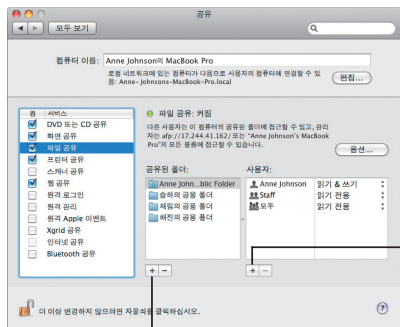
공유

모두 보기

컴퓨터 이름: Anne Johnson의 MacBook Pro

로컬 네트워크에 있는 컴퓨터가 다음으로 사용자의 컴퓨터에 연결할 수 있음: Anne-Johnsons-MacBook-Pro.local

편집...

| 켬 | 서비스 |
|---|---|
| ☑ | DVD 또는 CD 공유 |
| ☑ | 화면 공유 |
| ☑ | 파일 공유 |
| ☑ | 프린터 공유 |
| ☐ | 스캐너 공유 |
| ☑ | 웹 공유 |
| ☐ | 원격 로그인 |
| ☐ | 원격 관리 |
| ☐ | 원격 Apple 이벤트 |
| ☐ | Xgrid 공유 |
| ☐ | 인터넷 공유 |
| ☐ | Bluetooth 공유 |

파일 공유: 켜짐

다른 사용자는 이 컴퓨터의 공유된 폴더에 접근할 수 있고, 관리자는 afp://17.244.41.162/ 또는 "Anne Johnson's MacBook Pro"의 모든 볼륨에 접근할 수 있습니다.

옵션...

공유된 폴더:
Anne John...blic Folder
승미의 공용 폴더
재원의 공용 폴더
해진의 공용 폴더

사용자:
| | |
|---|---|
| Anne Johnson | 읽기 & 쓰기 |
| Staff | 읽기 전용 |
| 모두 | 읽기 전용 |

+ −

+ −

더 이상 변경하지 않으려면 자물쇠를 클릭하십시오.

?